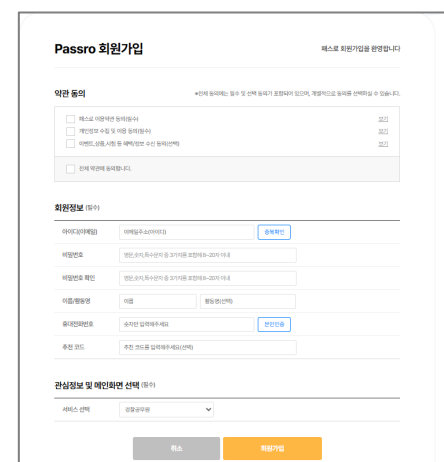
Passro 회원가입

패스로 회원가입을 환영합니다

약관 동의

*전체 동의에는 필수 및 선택 동의가 포함되어 있으며, 개별적으로 동의를 선택하실 수 있습니다.

패스로 이용약관 동의(필수) 보기

개인정보 수집 및 이용 동의(필수) 보기

이벤트, 상품, 서비스 등 혜택/정보 수신 동의(선택) 보기

전체 약관에 동의합니다.

회원정보 (필수)

아이디(이메일) 이메일주소(아이디) 중복확인

비밀번호 영문, 숫자, 특수문자 중 3가지를 포함해 8~20자 이내

비밀번호 확인 영문, 숫자, 특수문자 중 3가지를 포함해 8~20자 이내

이름/활동명 이름 활동명(선택)

휴대전화번호 숫자만 입력해주세요 본인인증

추천 코드 추천 코드를 입력해주세요(선택)

관심정보 및 메인화면 선택 (필수)

서비스 선택 경찰공무원

취소 회원가입